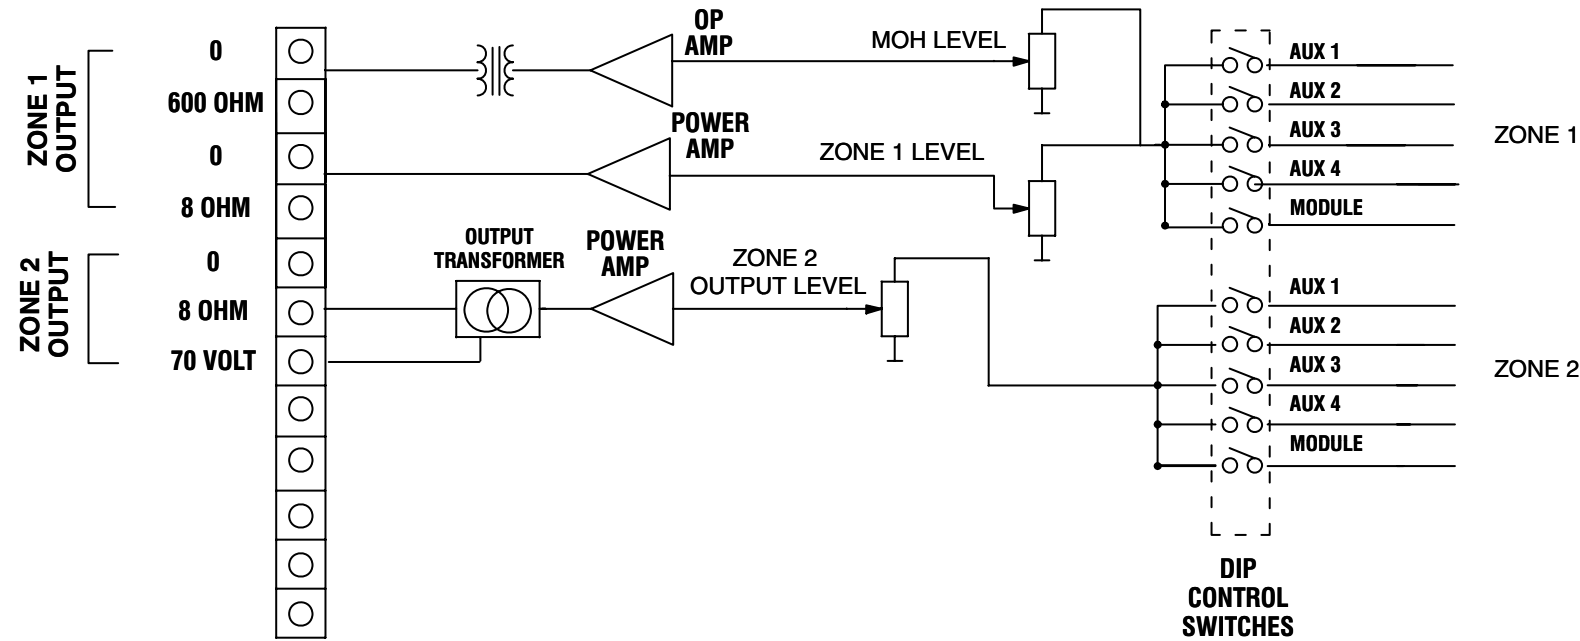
ZONE 1 OUTPUT

0
600 OHM
0
8 OHM

ZONE 2 OUTPUT

0
8 OHM
70 VOLT

OP AMP

MOH LEVEL

POWER AMP

ZONE 1 LEVEL

OUTPUT TRANSFORMER

POWER AMP

ZONE 2 OUTPUT LEVEL

AUX 1
AUX 2
AUX 3
AUX 4
MODULE

ZONE 1

AUX 1
AUX 2
AUX 3
AUX 4
MODULE

ZONE 2

DIP CONTROL SWITCHES